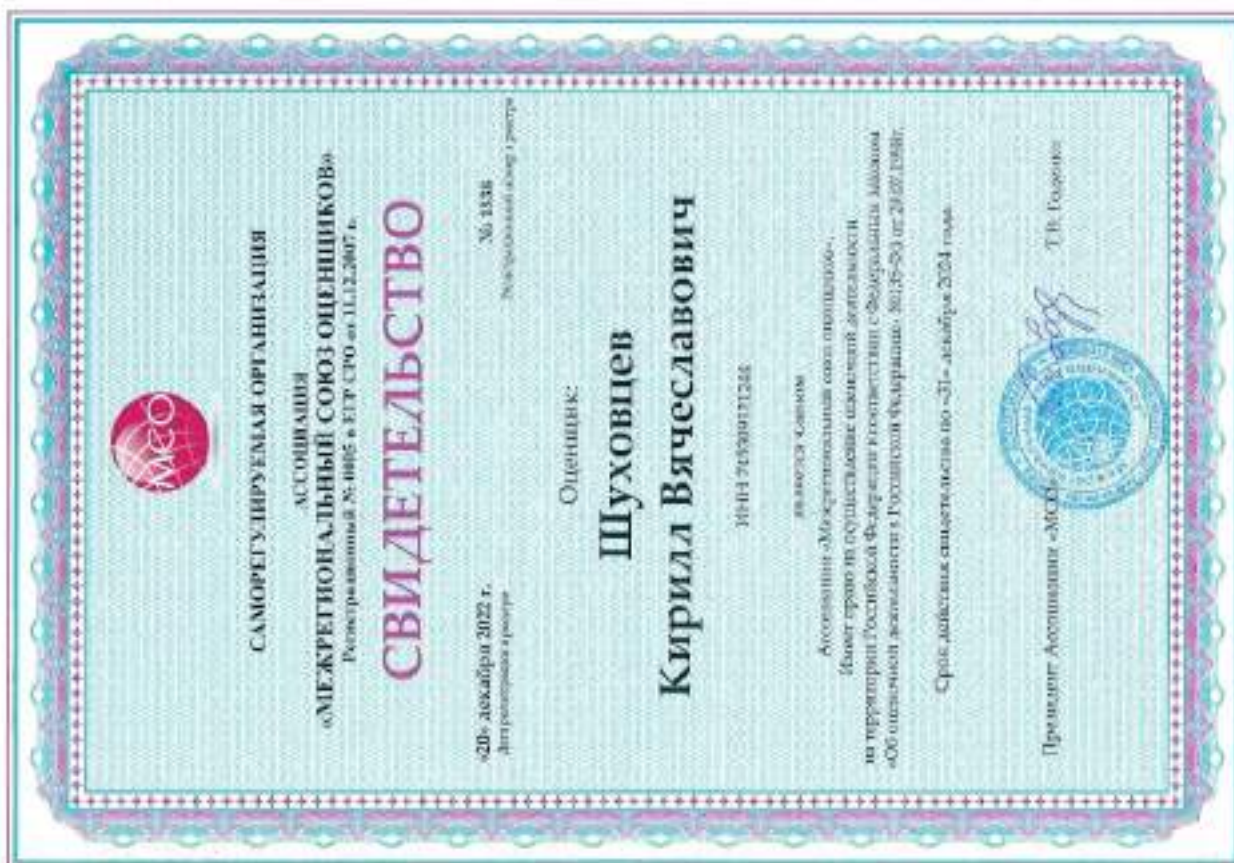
МСО

САМОРЕГУЛИРУЕМАЯ ОРГАНИЗАЦИЯ

АССОЦИАЦИЯ

«МЕЖРЕГИОНАЛЬНЫЙ СОЮЗ ОЦЕНЩИКОВ»

Регистрационный № 0005 в ЕГР СРО от 11.12.2007 г.

СВИДЕТЕЛЬСТВО

«20» декабря 2022 г.
Дата регистрации в реестре

№ 1838
Регистрационный номер в реестре

Оценщик:

Шуховцев

Кирилл Вячеславович

ИНН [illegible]

является членом

Ассоциации «Межрегиональный союз оценщиков»,
Имеет право на осуществление оценочной деятельности
на территории Российской Федерации в соответствии с Федеральным законом
«Об оценочной деятельности в Российской Федерации» №135-ФЗ от 29.07.1998г.

Срок действия свидетельства по «31» декабря 2024 года.

Президент Ассоциации «МСО»

Т.В. Годеева